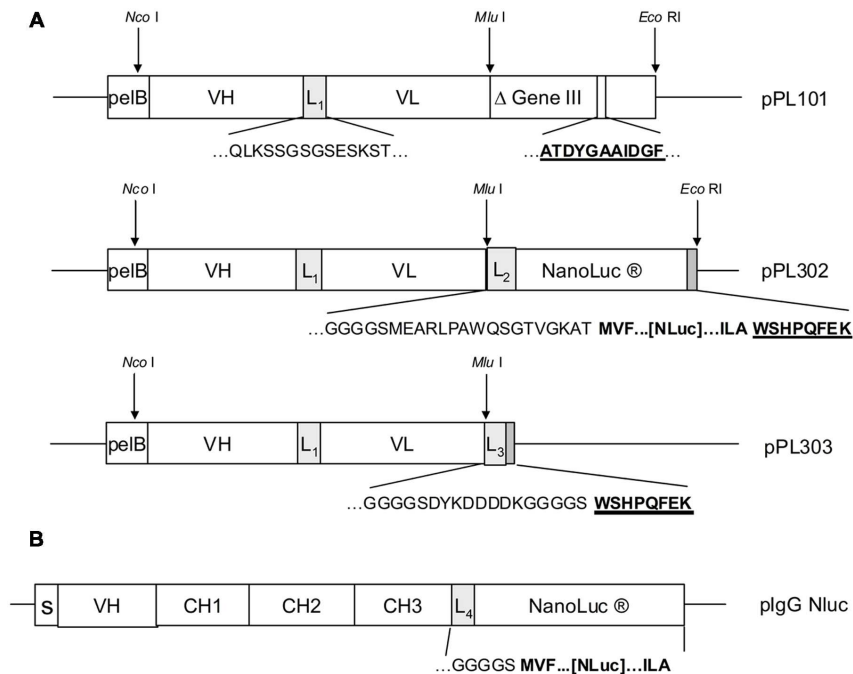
A

Nco I

Mlu I

Eco RI

pelB VH $L_1$ VL Δ Gene III

pPL101

…QLKSSGSGSESKST…

…ATDYGAAIDGF…

Nco I

Mlu I

Eco RI

pelB VH $L_1$ VL $L_2$ NanoLuc ®

pPL302

…GGGGSMEARLPAWQSGTVGKAT MVF…[NLuc]…ILA WSHPQFEK

Nco I

Mlu I

pelB VH $L_1$ VL $L_3$

pPL303

…GGGGSDYKDDDDKGGGGS WSHPQFEK

B

S VH CH1 CH2 CH3 $L_4$ NanoLuc ®

pIgG Nluc

…GGGGS MVF…[NLuc]…ILA